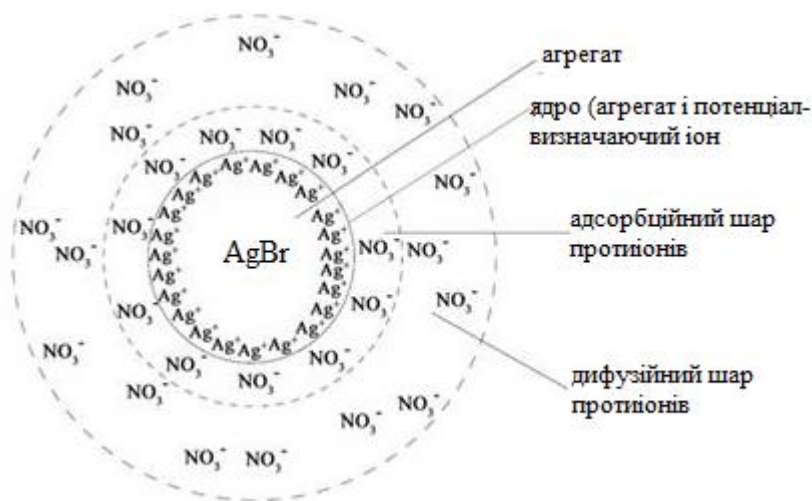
агрегат

ядро (агрегат і потенціалвизначаючий іон

адсорбційний шар протиіонів

дифузійний шар протиіонів

AgBr

$Ag^+$ $Ag^+$ $Ag^+$ $Ag^+$ $Ag^+$ $Ag^+$ $Ag^+$ $Ag^+$ $Ag^+$ $Ag^+$ $Ag^+$ $Ag^+$ $Ag^+$ $Ag^+$ $Ag^+$ $Ag^+$ $Ag^+$ $Ag^+$ $Ag^+$ $Ag^+$ $Ag^+$ $Ag^+$ $Ag^+$ $Ag^+$ $Ag^+$ $Ag^+$

$NO_3^-$ $NO_3^-$ $NO_3^-$ $NO_3^-$ $NO_3^-$ $NO_3^-$ $NO_3^-$ $NO_3^-$ $NO_3^-$ $NO_3^-$ $NO_3^-$ $NO_3^-$ $NO_3^-$ $NO_3^-$ $NO_3^-$ $NO_3^-$ $NO_3^-$ $NO_3^-$ $NO_3^-$ $NO_3^-$ $NO_3^-$ $NO_3^-$ $NO_3^-$ $NO_3^-$ $NO_3^-$ $NO_3^-$ $NO_3^-$ $NO_3^-$ $NO_3^-$ $NO_3^-$ $NO_3^-$ $NO_3^-$